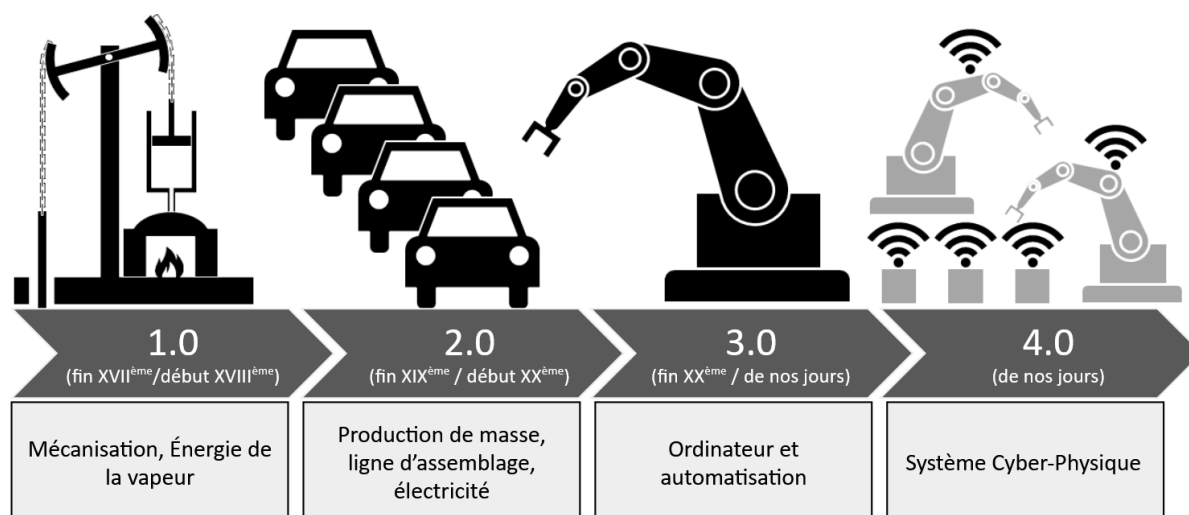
1.0
(fin XVII$^{ème}$/début XVIII$^{ème}$)

2.0
(fin XIX$^{ème}$ / début XX$^{ème}$)

3.0
(fin XX$^{ème}$ / de nos jours)

4.0
(de nos jours)

Mécanisation, Énergie de la vapeur

Production de masse, ligne d'assemblage, électricité

Ordinateur et automatisation

Système Cyber-Physique